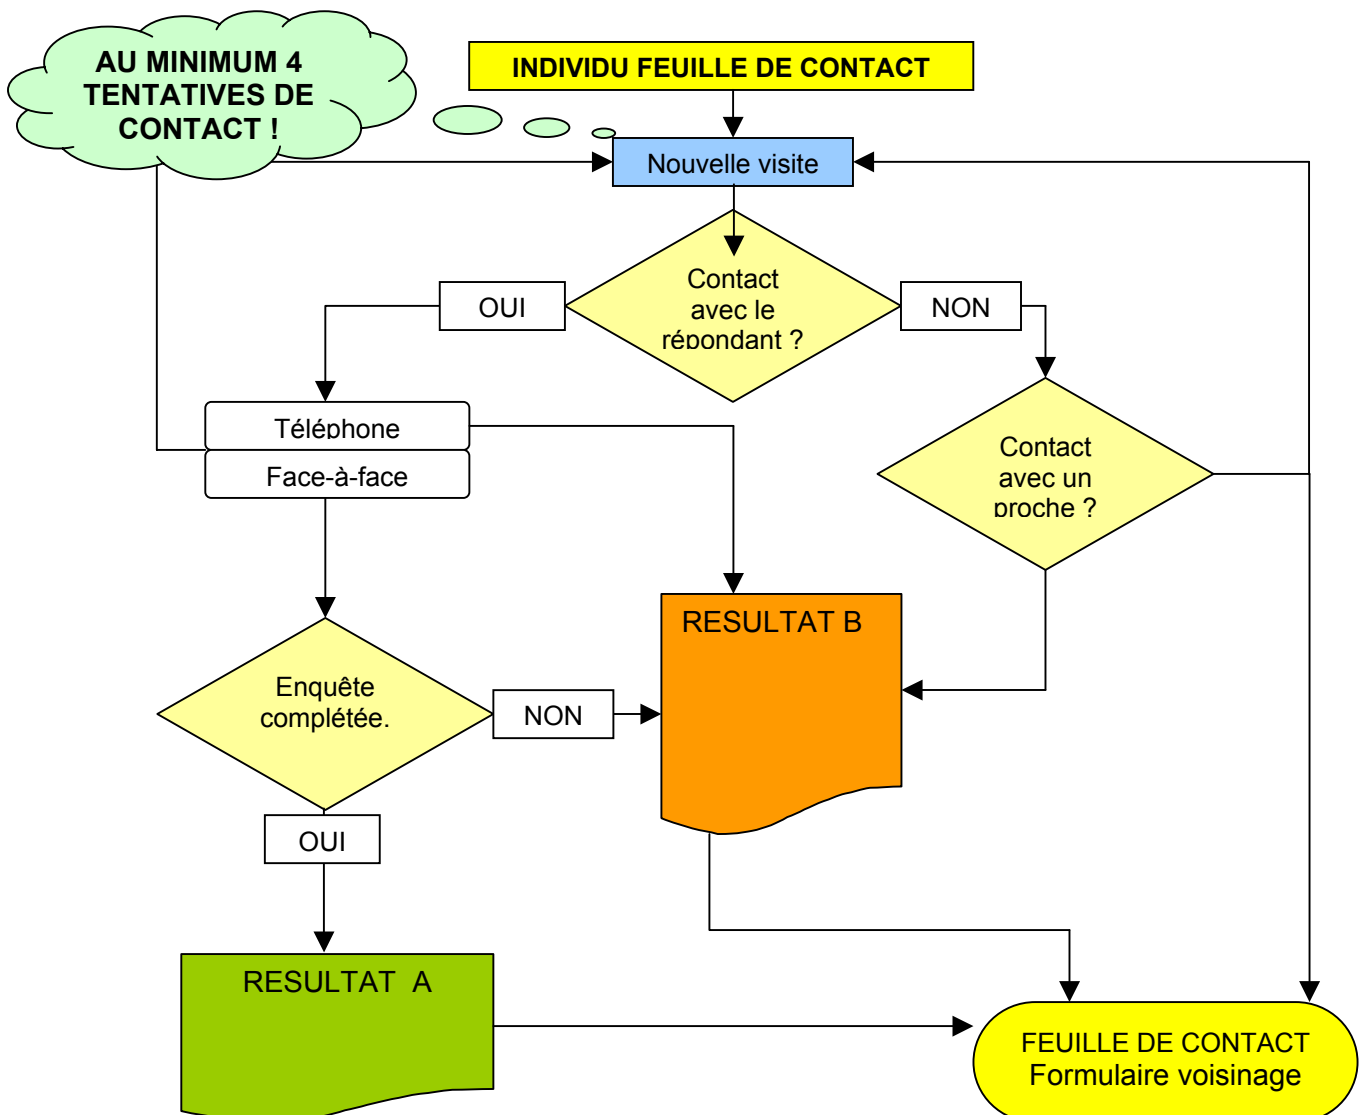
AU MINIMUM 4 TENTATIVES DE CONTACT !

INDIVIDU FEUILLE DE CONTACT

Nouvelle visite

Contact avec le répondant ?

OUI

NON

Téléphone

Face-à-face

Contact avec un proche ?

RESULTAT B

Enquête complétée.

NON

OUI

RESULTAT A

FEUILLE DE CONTACT
Formulaire voisinage